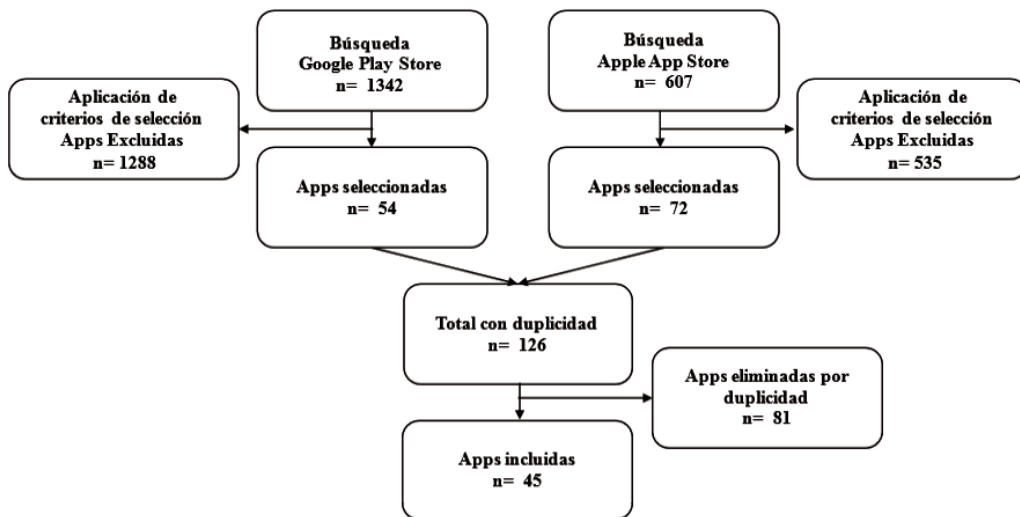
Búsqueda
Google Play Store
n= 1342

Búsqueda
Apple App Store
n= 607

Aplicación de criterios de selección
Apps Excluidas
n= 1288

Aplicación de criterios de selección
Apps Excluidas
n= 535

Apps seleccionadas
n= 54

Apps seleccionadas
n= 72

Total con duplicidad
n= 126

Apps eliminadas por duplicidad
n= 81

Apps incluidas
n= 45